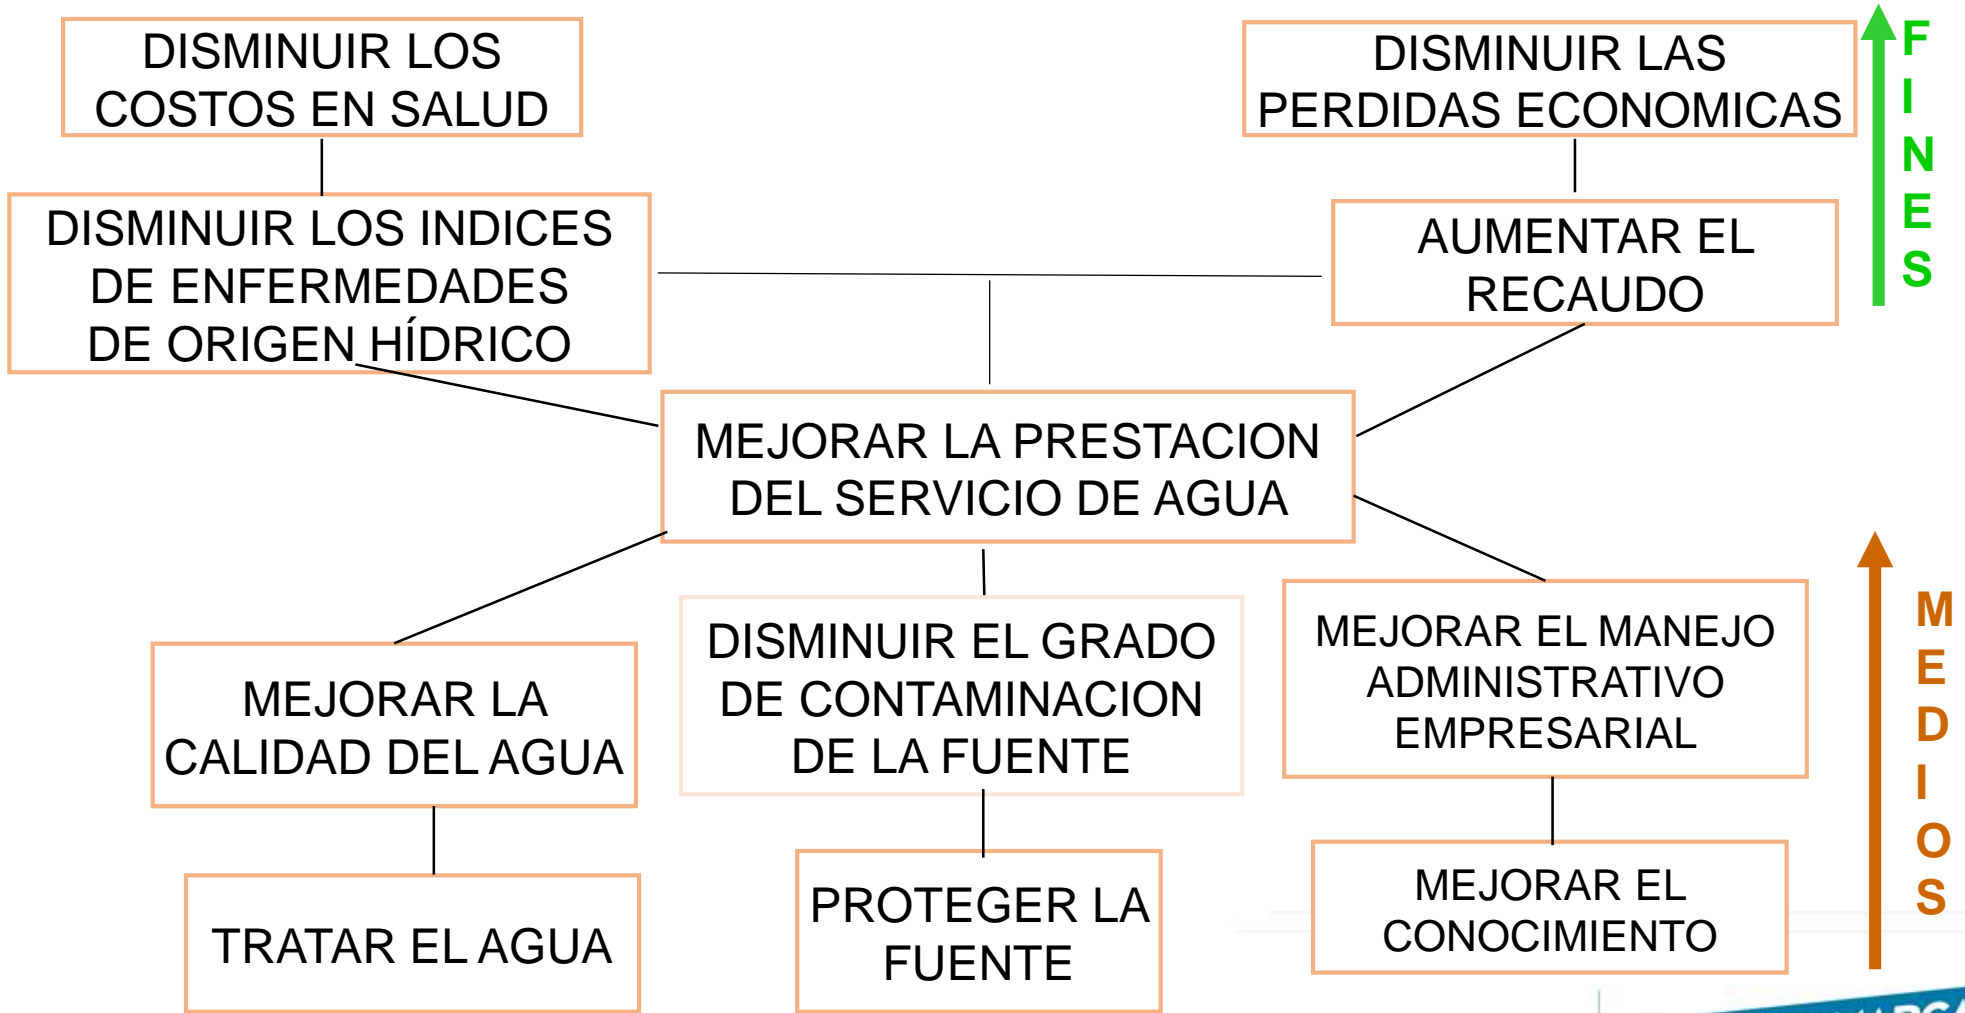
DISMINUIR LOS COSTOS EN SALUD

DISMINUIR LAS PERDIDAS ECONOMICAS

F
I
N
E
S

DISMINUIR LOS INDICES DE ENFERMEDADES DE ORIGEN HÍDRICO

AUMENTAR EL RECAUDO

MEJORAR LA PRESTACION DEL SERVICIO DE AGUA

MEJORAR LA CALIDAD DEL AGUA

DISMINUIR EL GRADO DE CONTAMINACION DE LA FUENTE

MEJORAR EL MANEJO ADMINISTRATIVO EMPRESARIAL

M
E
D
I
O
S

TRATAR EL AGUA

PROTEGER LA FUENTE

MEJORAR EL CONOCIMIENTO